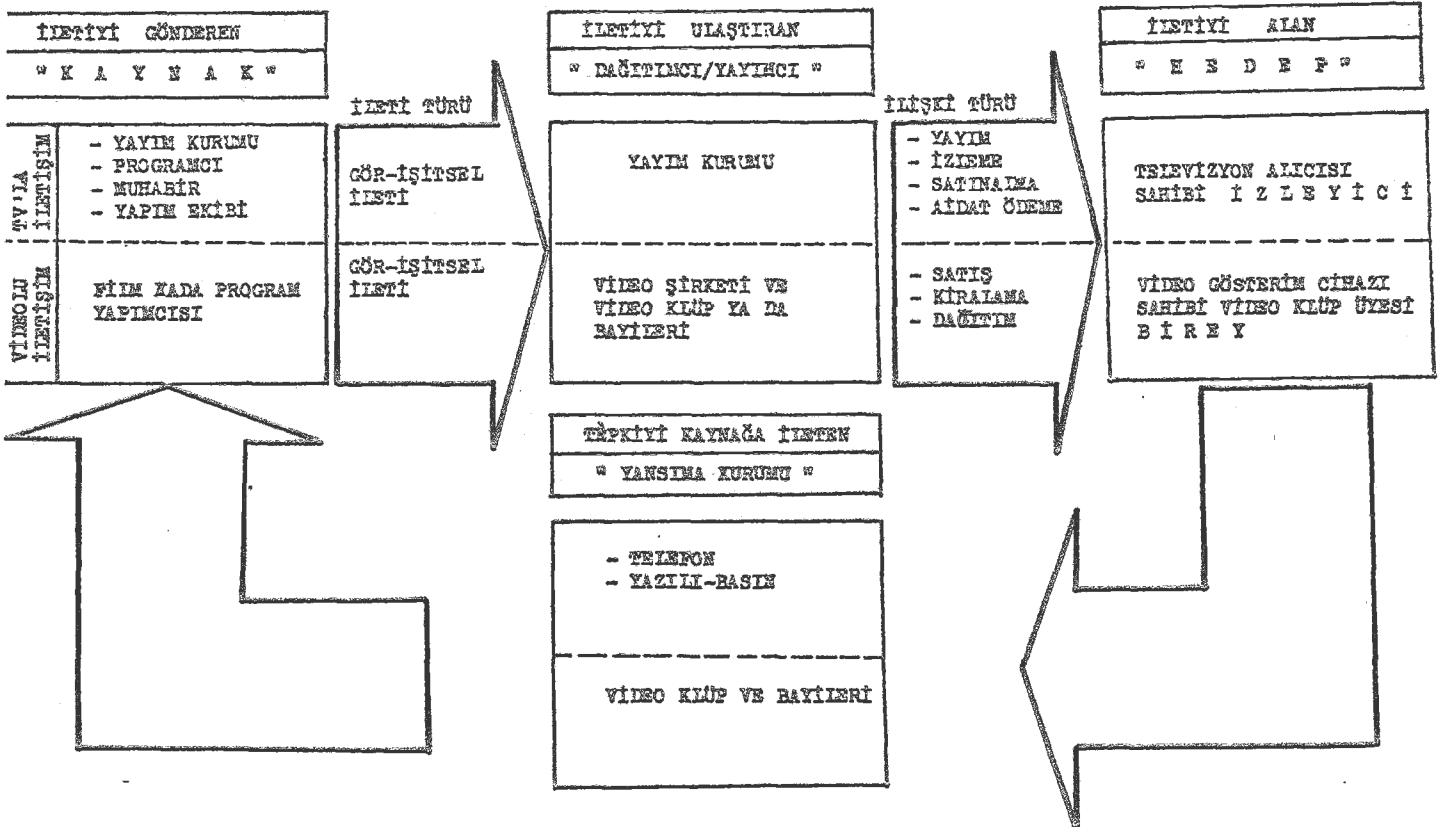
İLETİYİ GÖNDEREN

" K A Y N A K "

TV'LA İLETİŞİM

- YAYIM KURUMU
- PROGRAMCI
- MUHABİR
- YAPIM EKİBİ

VİDEOLU İLETİŞİM

FİLM KADA PROGRAM YAPIMCISI

İLETİ TÜRÜ

GÖR-İŞİTSEL İLETİ

GÖR-İŞİTSEL İLETİ

İLETİYİ ULAŞTIRAN

" DAĞITIMCI/YAYIMCI "

YAYIM KURUMU

VİDEO ŞİRKETİ VE VİDEO KLÜP YA DA BAYİLERİ

İLİŞKİ TÜRÜ

- YAYIM
- İZLEME
- SATINALMA
- AİDAT ÖDEME

- SATIŞ
- KİRALAMA
- DAĞITIM

İLETİYİ ALAN

" H E D E F "

TELEVİZYON ALICISI SAHİBİ İ Z L E Y İ C İ

VİDEO GÖSTERİM CİHAZI SAHİBİ VİDEO KLÜP ÜYESİ B İ R E Y

TEPKİYİ KAYNAĞA İLETEN

" YANSIMA KURUMU "

- TELEFON
- YAZILI-BASIN

VİDEO KLÜP VE BAYİLERİ